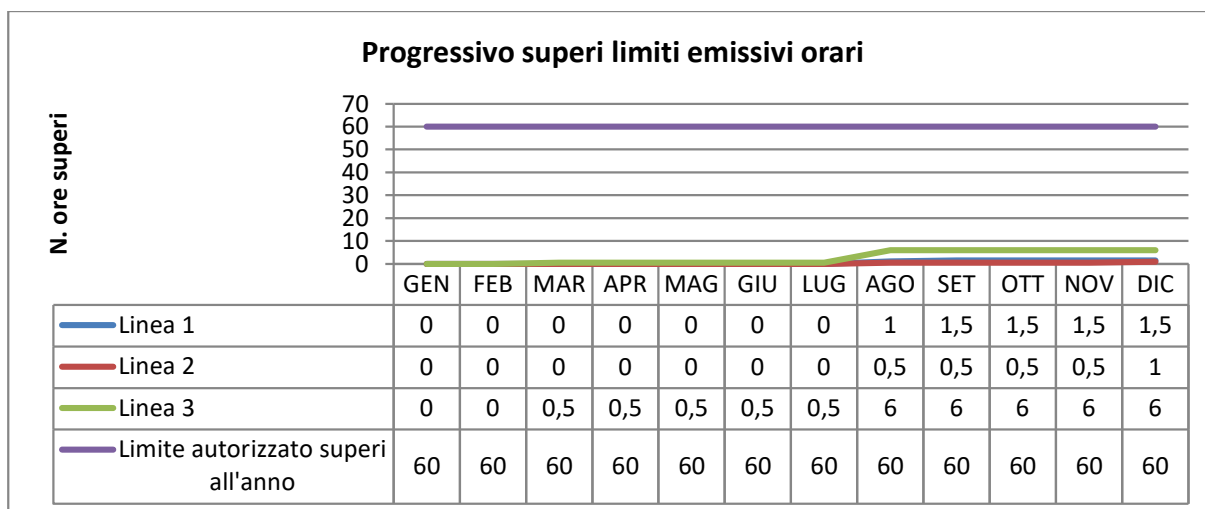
Progressivo superi limiti emissivi orari

N. ore superi

70
60
50
40
30
20
10
0

| | GEN | FEB | MAR | APR | MAG | GIU | LUG | AGO | SET | OTT | NOV | DIC |
|---|---|---|---|---|---|---|---|---|---|---|---|---|
| Linea 1 | 0 | 0 | 0 | 0 | 0 | 0 | 0 | 1 | 1,5 | 1,5 | 1,5 | 1,5 |
| Linea 2 | 0 | 0 | 0 | 0 | 0 | 0 | 0 | 0,5 | 0,5 | 0,5 | 0,5 | 1 |
| Linea 3 | 0 | 0 | 0,5 | 0,5 | 0,5 | 0,5 | 0,5 | 6 | 6 | 6 | 6 | 6 |
| Limite autorizzato superi all'anno | 60 | 60 | 60 | 60 | 60 | 60 | 60 | 60 | 60 | 60 | 60 | 60 |